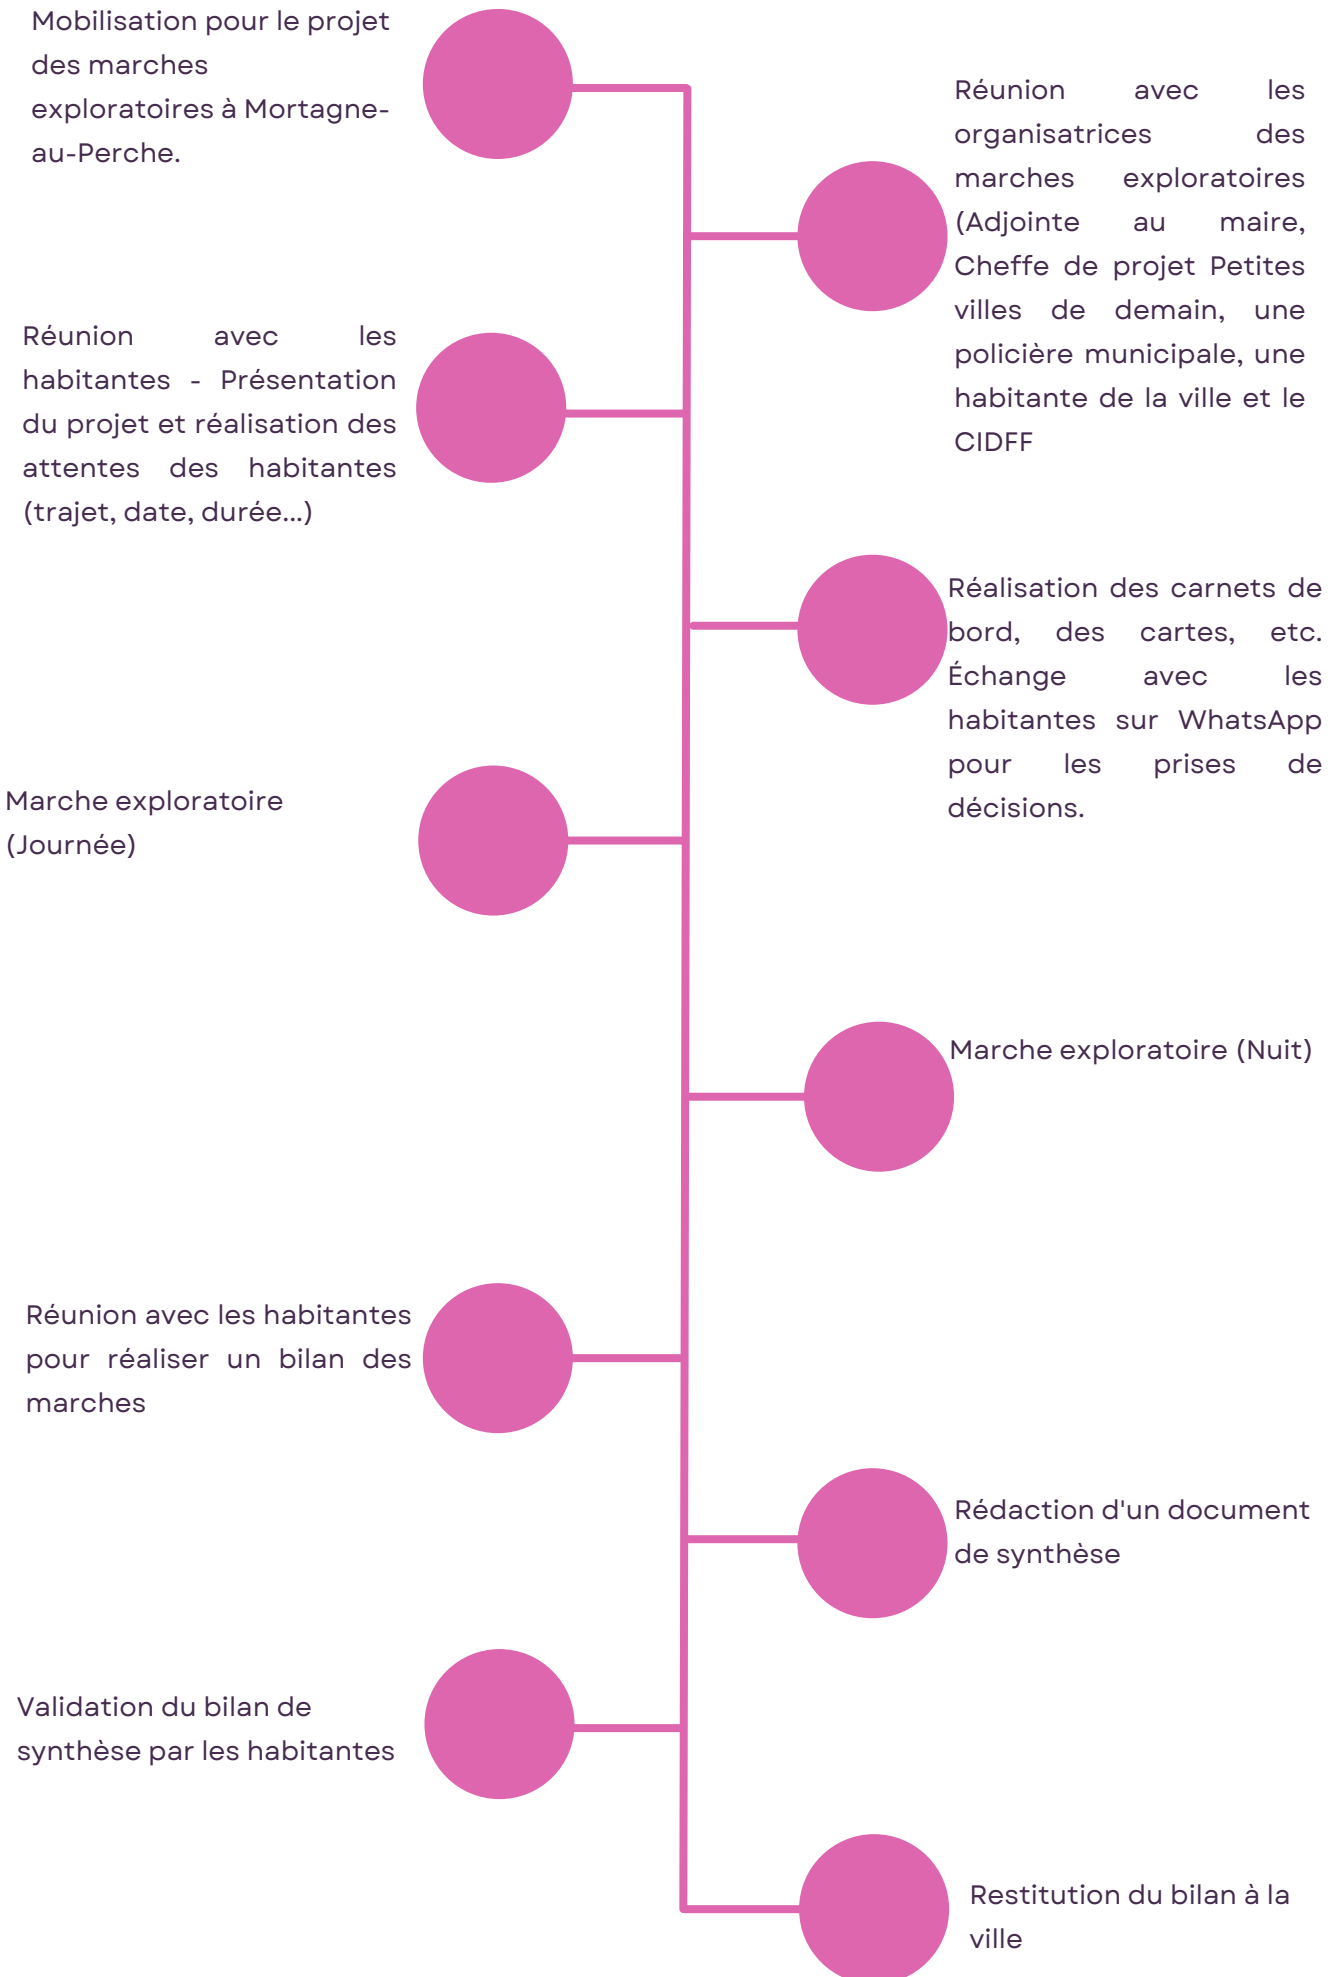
Mobilisation pour le projet des marches exploratoires à Mortagne-au-Perche.

Réunion avec les organisatrices des marches exploratoires (Adjointe au maire, Cheffe de projet Petites villes de demain, une policière municipale, une habitante de la ville et le CIDFF

Réunion avec les habitantes - Présentation du projet et réalisation des attentes des habitantes (trajet, date, durée...)

Réalisation des carnets de bord, des cartes, etc. Échange avec les habitantes sur WhatsApp pour les prises de décisions.

Marche exploratoire (Journée)

Marche exploratoire (Nuit)

Réunion avec les habitantes pour réaliser un bilan des marches

Rédaction d'un document de synthèse

Validation du bilan de synthèse par les habitantes

Restitution du bilan à la ville